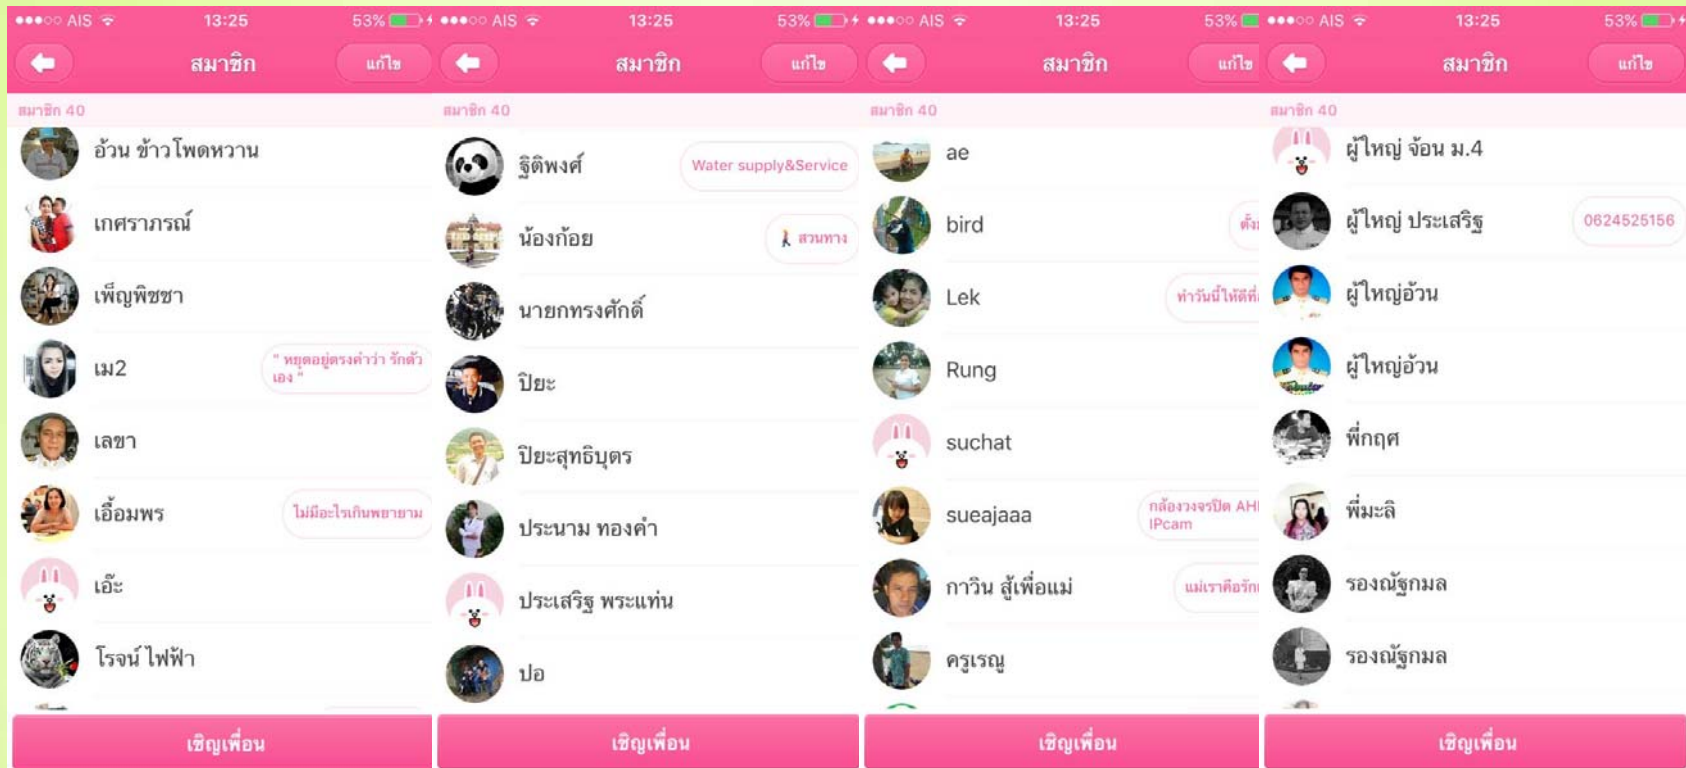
●●●○○ AIS 13:25 53%

สมาชิก

แก้ไข

สมาชิก 40

อ้วน ข้าวโพดหวาน

เกศราภรณ์

เพ็ญพิชชา

เม2

" หยุดอยู่ตรงคำว่า รักตัวเอง "

เลขา

เอื้อมพร

ไม่มีอะไรเกินพยายาม

เอ๊ะ

โรจน์ ไฟฟ้า

เชิญเพื่อน

●●●○○ AIS 13:25 53%

สมาชิก

แก้ไข

สมาชิก 40

ฐิติพงศ์

Water supply&Service

น้องก้อย

สวนทาง

นายกทรงศักดิ์

ปิยะ

ปิยะสุทธิบุตร

ประนาม ทองคำ

ประเสริฐ พระแท่น

ปอ

เชิญเพื่อน

●●●○○ AIS 13:25 53%

สมาชิก

แก้ไข

สมาชิก 40

ae

bird

ตั้ง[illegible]

Lek

ทำวันนี้ให้ดีที่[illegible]

Rung

suchat

sueajaaa

กล้องวงจรปิด AHD IPcam

กาวิน สู้เพื่อแม่

แม่เราคือรัก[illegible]

ครูเรณู

เชิญเพื่อน

●●●○○ AIS 13:25 53%

สมาชิก

แก้ไข

สมาชิก 40

ผู้ใหญ่ จ้อน ม.4

ผู้ใหญ่ ประเสริฐ

0624525156

ผู้ใหญ่อ้วน

ผู้ใหญ่อ้วน

พี่กฤศ

พี่มะลิ

รองณัฐกมล

รองณัฐกมล

เชิญเพื่อน